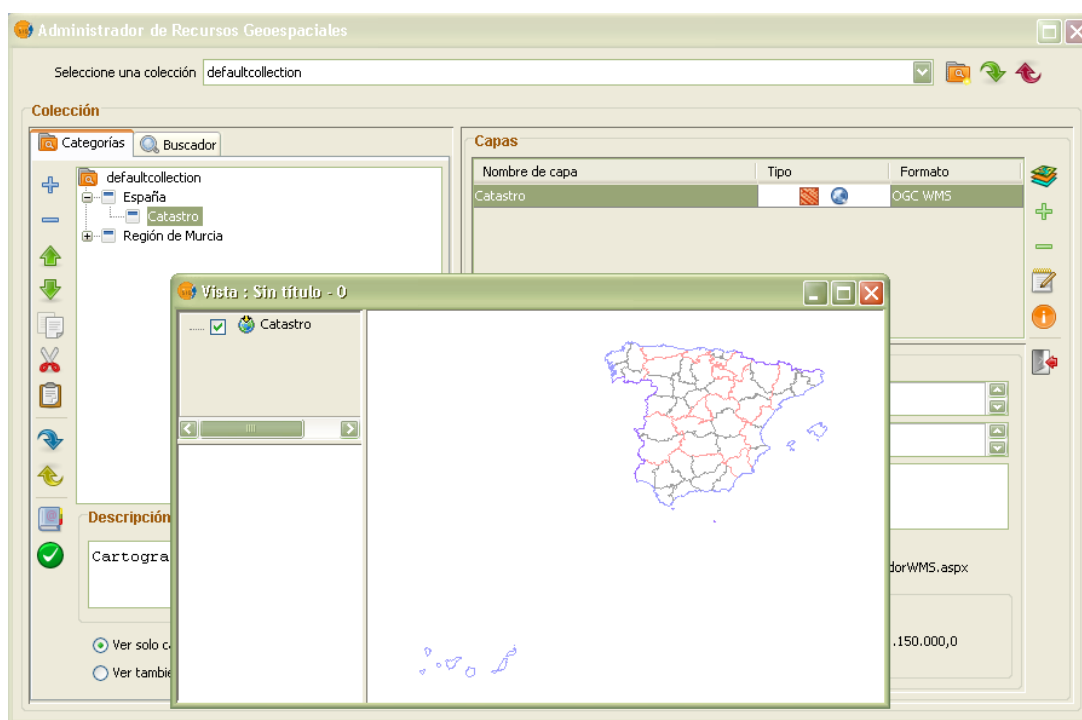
Administrador de Recursos Geoespaciales

Seleccione una colección defaultcollection

Colección

Categorías Buscador

defaultcollection
España
Catastro
Región de Murcia

Capas

| Nombre de capa | Tipo | Formato |
|---|---|---|
| Catastro | | OGC WMS |

Vista : Sin título - 0

Catastro

Descripción

Cartogra

dorWMS.aspx

.150.000,0

Ver solo c

Ver tambie